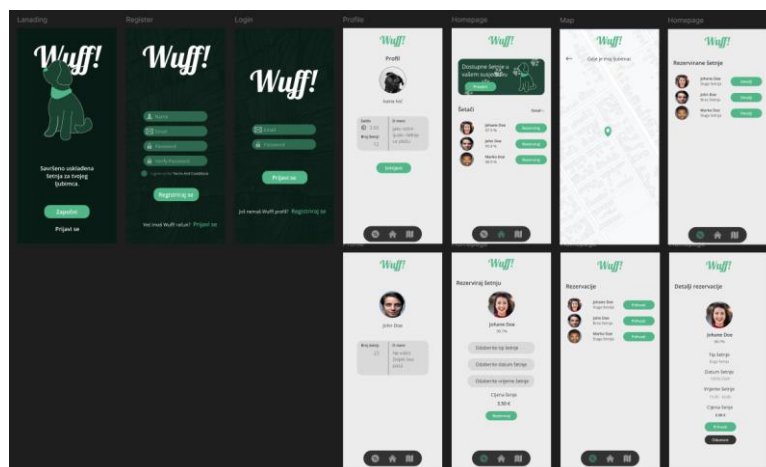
Lanading

Wuff!

Savršeno usklađena šetnja za tvojeg ljubimca.

Započni

Prijavi se

Register

Wuff!

Name

Email

Password

Verify Password

I agree to the Terms And Conditions

Registriraj se

Već imaš Wuff račun? Prijavi se

Login

Wuff!

Email

Password

Prijavi se

Još nemaš Wuff profil? Registriraj se

Profile

Wuff!

Profil

Ivana Kol

Šetnje

Broj šetnji

O meni

Izmijeni

Homepage

Wuff!

Dostupne šetnje u vašem susjedstvu

Pregledaj

Šetači

Johann Doe

Marko Doe

Rezerviraj

Rezerviraj

Rezerviraj

Map

Wuff!

Gdje primaj ljubimac

Homepage

Wuff!

Rezervirane šetnje

Johann Doe

John Doe

Marko Doe

Wuff!

John Doe

Broj šetnji

O meni

Wuff!

Rezerviraj šetnju

Johann Doe

Odaberite tip šetnje

Odaberite datum šetnje

Odaberite vrijeme šetnje

Cijena šetnje

3.50 €

Rezerviraj

Wuff!

Rezervacije

Johann Doe

John Doe

Marko Doe

Prihvati

Prihvati

Prihvati

Wuff!

Detalji rezervacije

Johann Doe

Tip šetnje

Datum šetnje

Vrijeme šetnje

Cijena šetnje

Prihvati

Odbaci